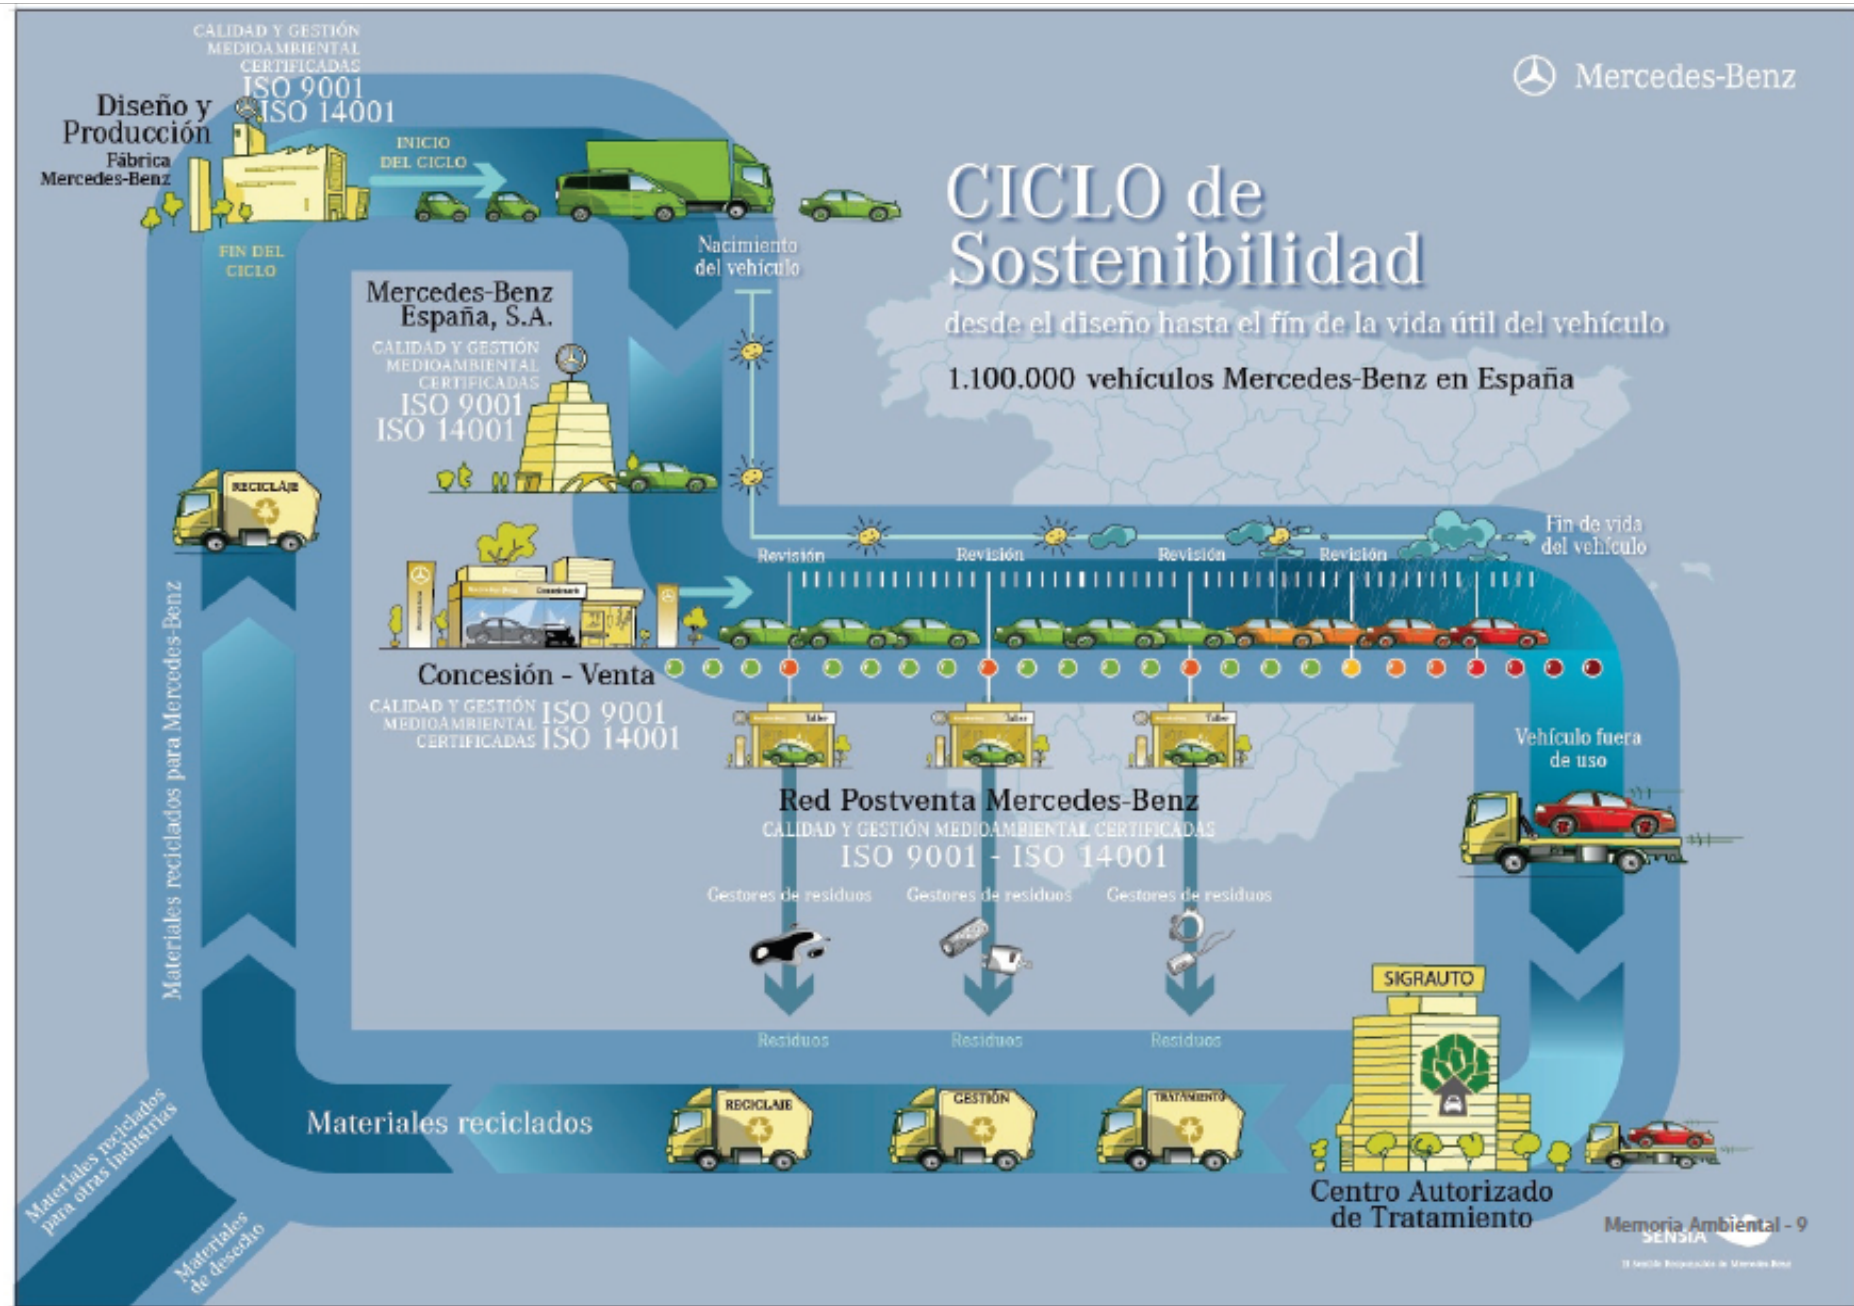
CALIDAD Y GESTIÓN MEDIOAMBIENTAL CERTIFICADAS
ISO 9001
ISO 14001

Diseño y Producción
Fábrica Mercedes-Benz

INICIO DEL CICLO

FIN DEL CICLO

Mercedes-Benz

CICLO de Sostenibilidad
desde el diseño hasta el fín de la vida útil del vehículo
1.100.000 vehículos Mercedes-Benz en España

Nacimiento del vehículo

Mercedes-Benz España, S.A.
CALIDAD Y GESTIÓN MEDIOAMBIENTAL CERTIFICADAS
ISO 9001
ISO 14001

RECICLAJE

Revisión
Revisión
Revisión
Revisión

Fin de vida del vehículo

Concesión - Venta
CALIDAD Y GESTIÓN MEDIOAMBIENTAL CERTIFICADAS ISO 9001 ISO 14001

Taller
Taller
Taller

Vehículo fuera de uso

Red Postventa Mercedes-Benz
CALIDAD Y GESTIÓN MEDIOAMBIENTAL CERTIFICADAS
ISO 9001 - ISO 14001

Gestores de residuos
Gestores de residuos
Gestores de residuos

Materiales reciclados para Mercedes-Benz

SIGRAUTO

Residuos
Residuos
Residuos

Materiales reciclados
RECICLAJE
GESTIÓN
TRATAMIENTO

Centro Autorizado de Tratamiento

Materiales reciclados para otras industrias
Materiales de desecho

Memoria Ambiental - 9
SENSIA